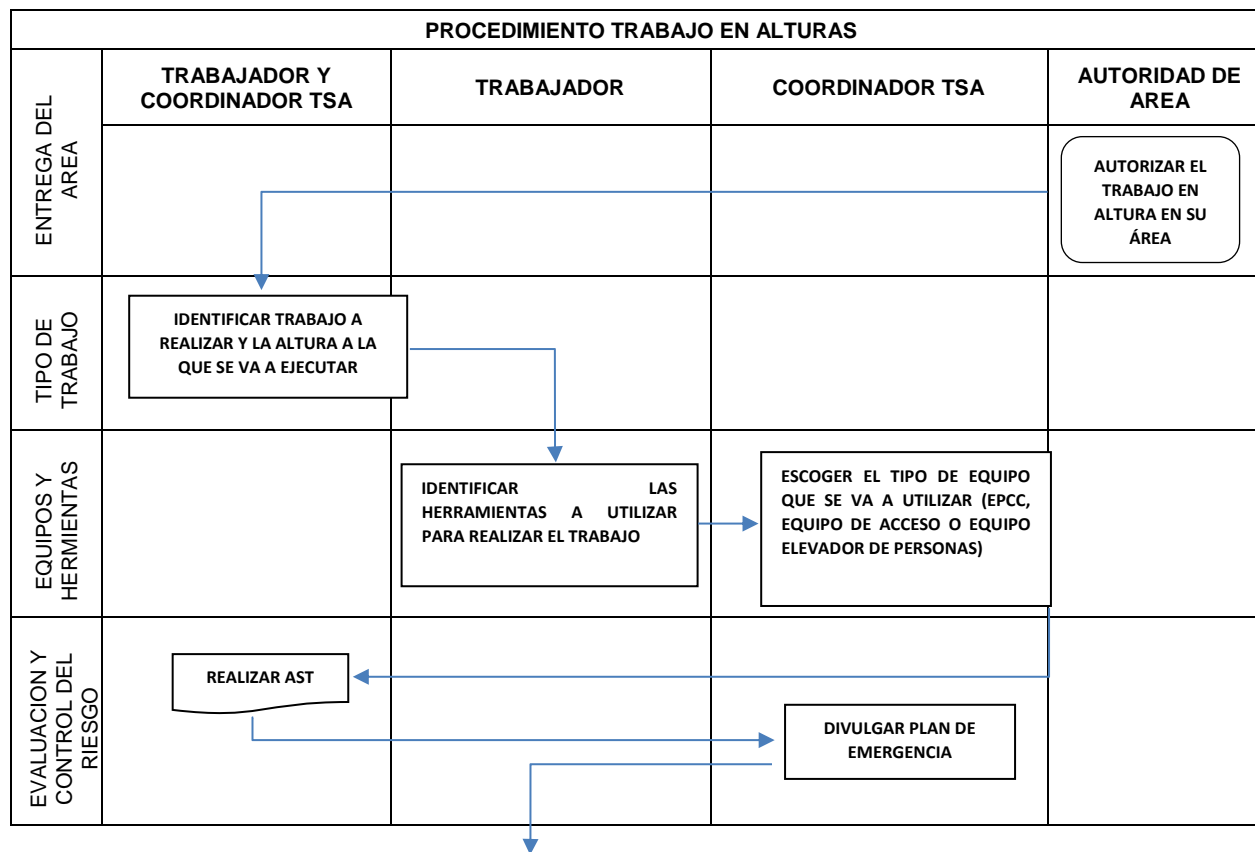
PROCEDIMIENTO TRABAJO EN ALTURAS

| | TRABAJADOR Y COORDINADOR TSA | TRABAJADOR | COORDINADOR TSA | AUTORIDAD DE AREA |
|---|---|---|---|---|
| ENTREGA DEL AREA | | | | AUTORIZAR EL TRABAJO EN ALTURA EN SU ÁREA |
| TIPO DE TRABAJO | IDENTIFICAR TRABAJO A REALIZAR Y LA ALTURA A LA QUE SE VA A EJECUTAR | | | |
| EQUIPOS Y HERMIENTAS | | IDENTIFICAR LAS HERRAMIENTAS A UTILIZAR PARA REALIZAR EL TRABAJO | ESCOGER EL TIPO DE EQUIPO QUE SE VA A UTILIZAR (EPCC, EQUIPO DE ACCESO O EQUIPO ELEVADOR DE PERSONAS) | |
| EVALUACION Y CONTROL DEL RIESGO | REALIZAR AST | | DIVULGAR PLAN DE EMERGENCIA | |